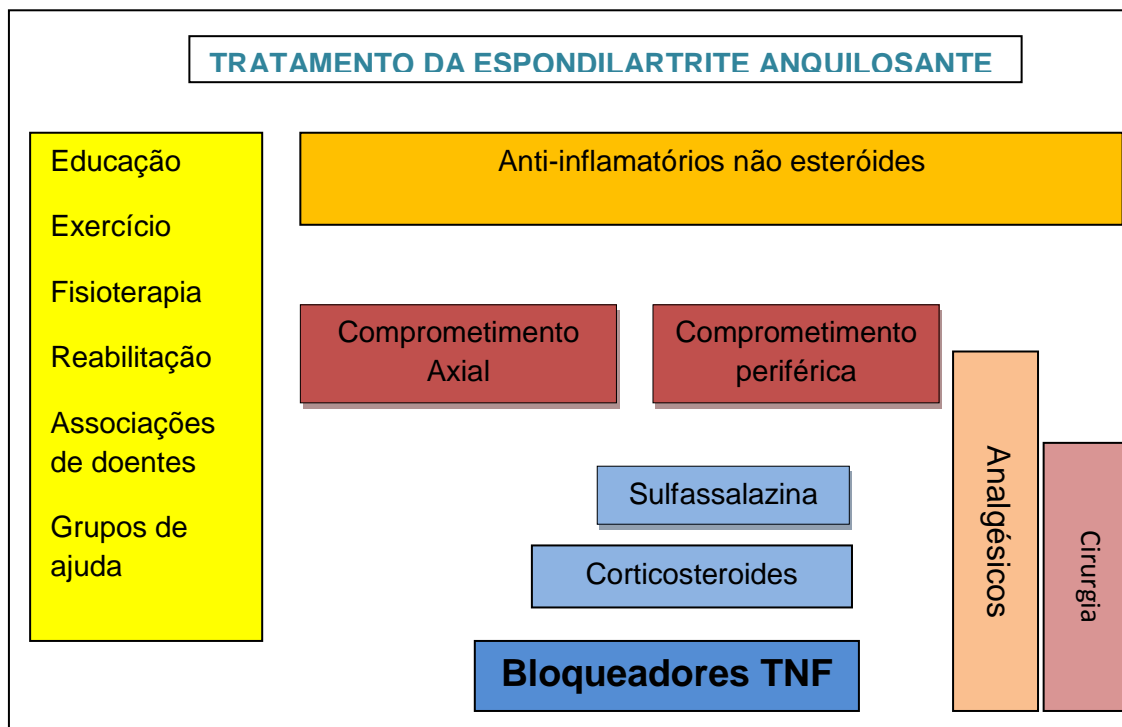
TRATAMENTO DA ESPONDILARTRITE ANQUILOSANTE

Educação

Exercício

Fisioterapia

Reabilitação

Associações de doentes

Grupos de ajuda

Anti-inflamatórios não esteróides

Comprometimento Axial

Comprometimento periférica

Analgésicos

Cirurgia

Sulfassalazina

Corticosteroides

Bloqueadores TNF